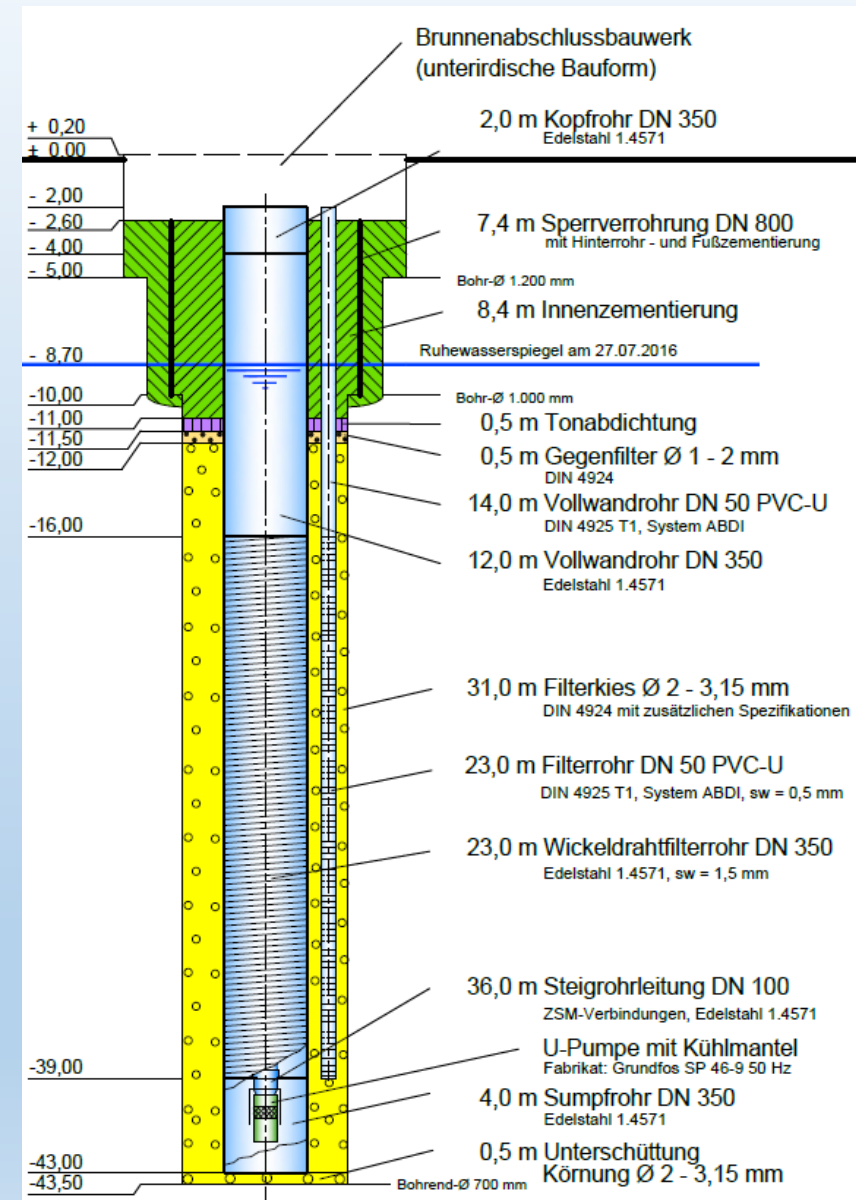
Brunnenabschlussbauwerk
(unterirdische Bauform)

+ 0,20
± 0,00

2,0 m Kopfrohr DN 350
Edelstahl 1.4571

- 2,00
- 2,60
- 4,00
- 5,00

7,4 m Sperrverrohrung DN 800
mit Hinterrohr - und Fußzementierung

Bohr-Ø 1.200 mm

8,4 m Innenzementierung

- 8,70

Ruhewasserspiegel am 27.07.2016

-10,00
-11,00
-11,50
-12,00

Bohr-Ø 1.000 mm

0,5 m Tonabdichtung

0,5 m Gegenfilter Ø 1 - 2 mm
DIN 4924

14,0 m Vollwandrohr DN 50 PVC-U
DIN 4925 T1, System ABDI

-16,00

12,0 m Vollwandrohr DN 350
Edelstahl 1.4571

31,0 m Filterkies Ø 2 - 3,15 mm
DIN 4924 mit zusätzlichen Spezifikationen

23,0 m Filterrohr DN 50 PVC-U
DIN 4925 T1, System ABDI, sw = 0,5 mm

23,0 m Wickeldrahtfilterrohr DN 350
Edelstahl 1.4571, sw = 1,5 mm

36,0 m Steigrohrleitung DN 100
ZSM-Verbindungen, Edelstahl 1.4571

-39,00

U-Pumpe mit Kühlmantel
Fabrikat: Grundfos SP 46-9 50 Hz

4,0 m Sumpfrohr DN 350
Edelstahl 1.4571

-43,00
-43,50

0,5 m Unterschüttung
Körnung Ø 2 - 3,15 mm

Bohrend-Ø 700 mm